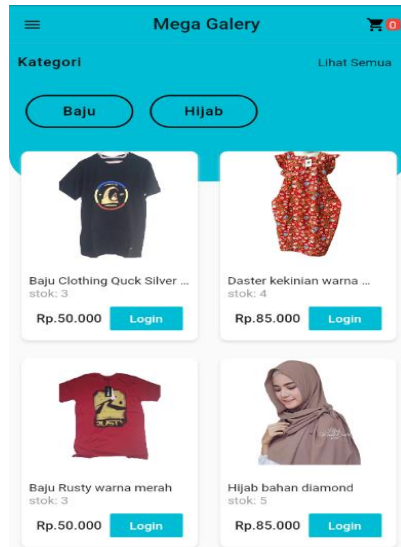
Mega Galery

0

Kategori

Lihat Semua

Baju

Hijab

Baju Clothing Quck Silver ...
stok: 3
Rp.50.000
Login

Daster kekinian warna ...
stok: 4
Rp.85.000
Login

Baju Rusty warna merah
stok: 3
Rp.50.000
Login

Hijab bahan diamond
stok: 5
Rp.85.000
Login